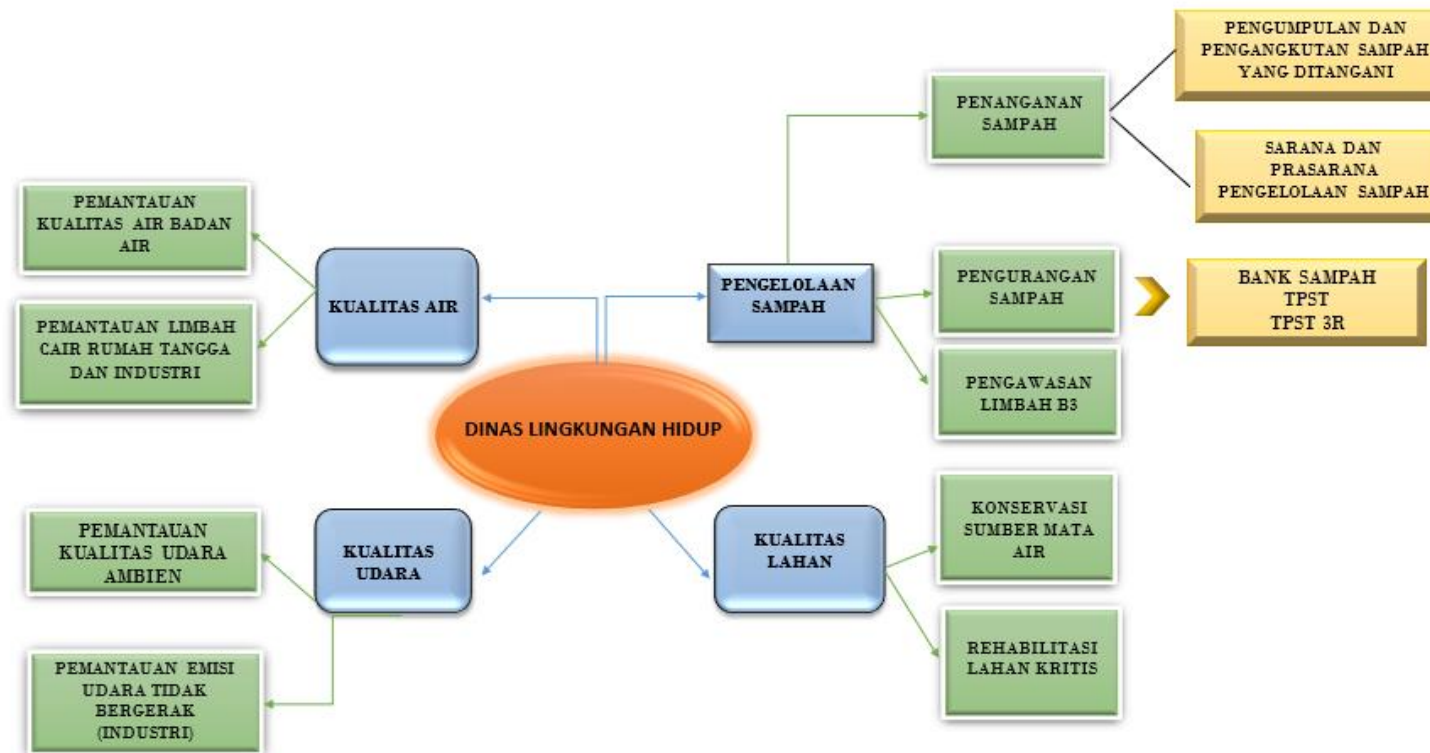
DINAS LINGKUNGAN HIDUP

KUALITAS AIR

PEMANTAUAN KUALITAS AIR BADAN AIR

PEMANTAUAN LIMBAH CAIR RUMAH TANGGA DAN INDUSTRI

PENGELOLAAN SAMPAH

PENANGANAN SAMPAH

PENGUMPULAN DAN PENGANGKUTAN SAMPAH YANG DITANGANI

SARANA DAN PRASARANA PENGELOLAAN SAMPAH

PENGURANGAN SAMPAH

BANK SAMPAH
TPST
TPST 3R

PENGAWASAN LIMBAH B3

KUALITAS UDARA

PEMANTAUAN KUALITAS UDARA AMBIEN

PEMANTAUAN EMISI UDARA TIDAK BERGERAK (INDUSTRI)

KUALITAS LAHAN

KONSERVASI SUMBER MATA AIR

REHABILITASI LAHAN KRITIS